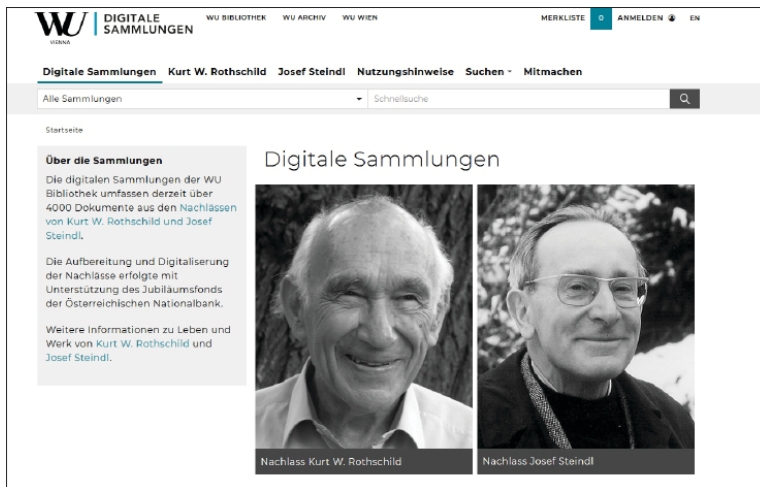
WU VIENNA DIGITALE SAMMLUNGEN WU BIBLIOTHEK WU ARCHIV WU WIEN MERKLISTE 0 ANMELDEN EN

Digitale Sammlungen Kurt W. Rothschild Josef Steindl Nutzungshinweise Suchen Mitmachen

Alle Sammlungen Schnellsuche

Startseite

Über die Sammlungen

Die digitalen Sammlungen der WU Bibliothek umfassen derzeit über 4000 Dokumente aus den Nachlässen von Kurt W. Rothschild und Josef Steindl.

Die Aufbereitung und Digitaliserung der Nachlässe erfolgte mit Unterstützung des Jubiläumsfonds der Österreichischen Nationalbank.

Weitere Informationen zu Leben und Werk von Kurt W. Rothschild und Josef Steindl.

Digitale Sammlungen

Nachlass Kurt W. Rothschild

Nachlass Josef Steindl